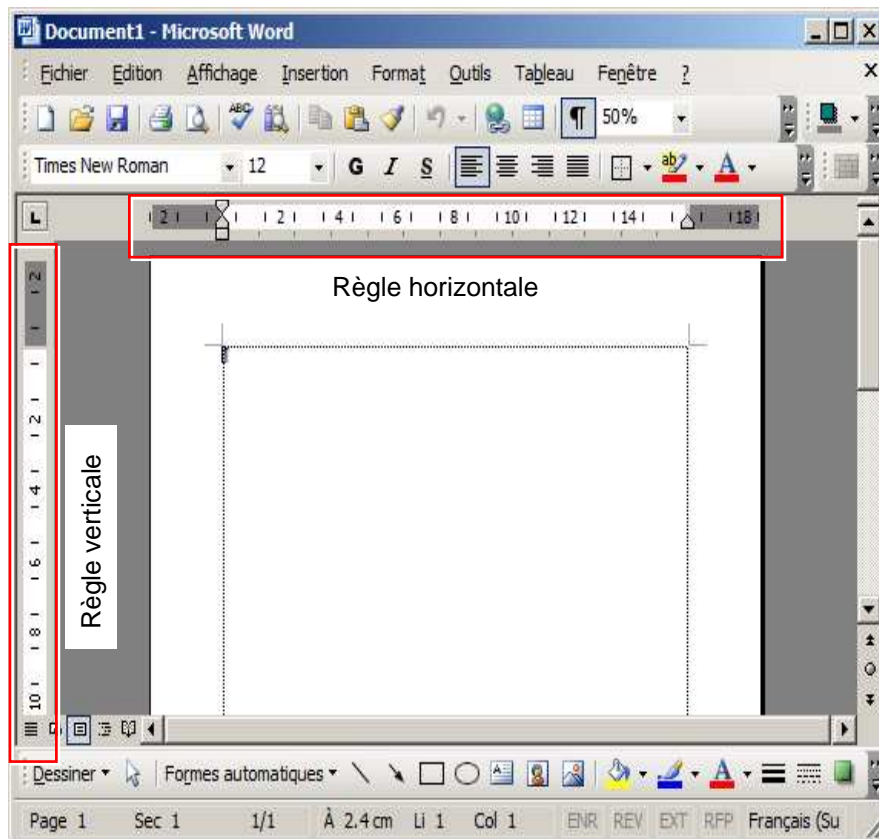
Document1 - Microsoft Word

Fichier Edition Affichage Insertion Format Outils Tableau Fenêtre ?

50%

Times New Roman 12 G I S

2 2 4 6 8 10 12 14 18

Règle horizontale

2 2 4 6 8 10

Règle verticale

Dessiner Formes automatiques

Page 1 Sec 1 1/1 À 2.4cm Li 1 Col 1 ENR REV EXT RFP Français (Su